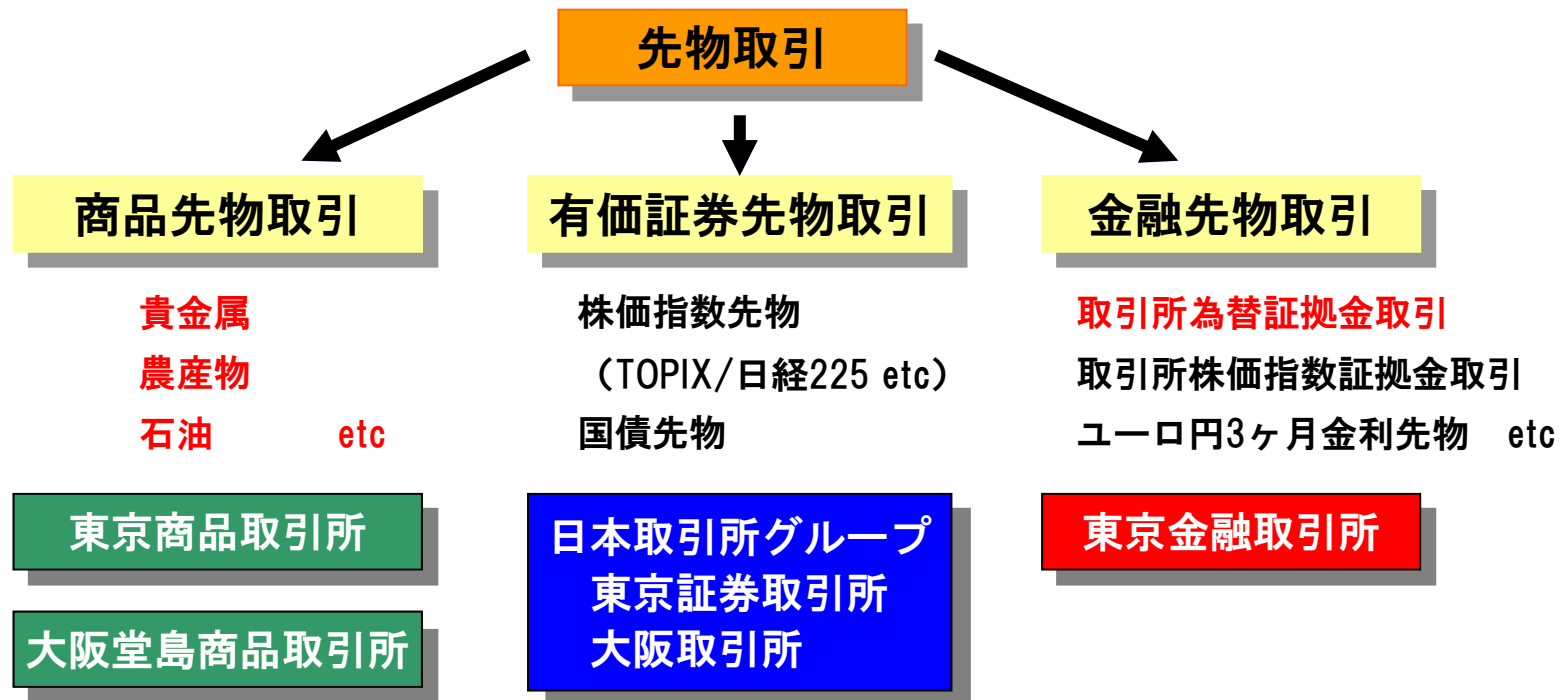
先物取引

商品先物取引

貴金属
農産物
石油 etc

東京商品取引所

大阪堂島商品取引所

有価証券先物取引

株価指数先物
（TOPIX/日経225 etc）
国債先物

日本取引所グループ
東京証券取引所
大阪取引所

金融先物取引

取引所為替証拠金取引
取引所株価指数証拠金取引
ユーロ円3ヶ月金利先物 etc

東京金融取引所